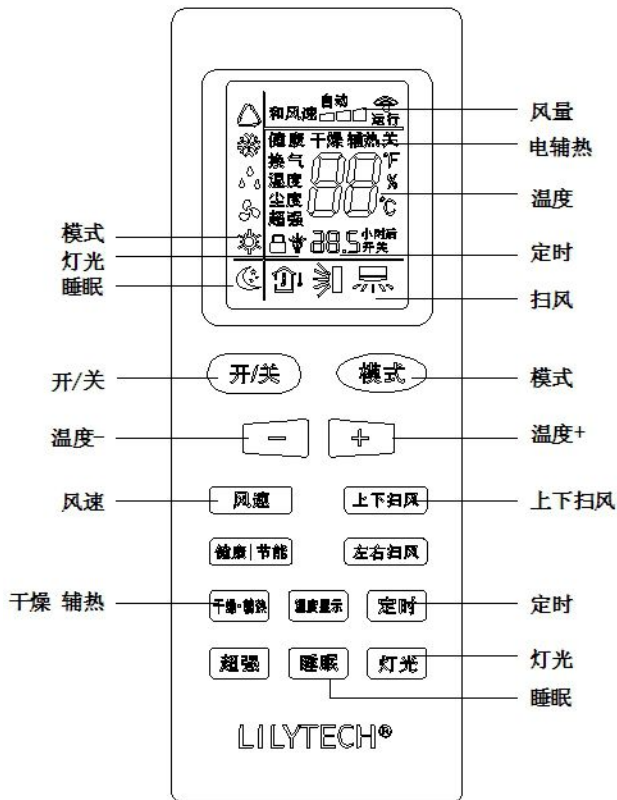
和风速 自动 运行

健康 干燥 辅热 关
换气
湿度
尘度
超强

°F
%
°C

88.5 小时后 开关

风量
电辅热
温度
模式
灯光
定时
睡眠
扫风

开/关
模式
温度-
温度+
风速
上下扫风
健康|节能
左右扫风
干燥 辅热
干燥·辅热
温度显示
定时
定时
超强
睡眠
灯光
灯光
睡眠

LILYTECH®